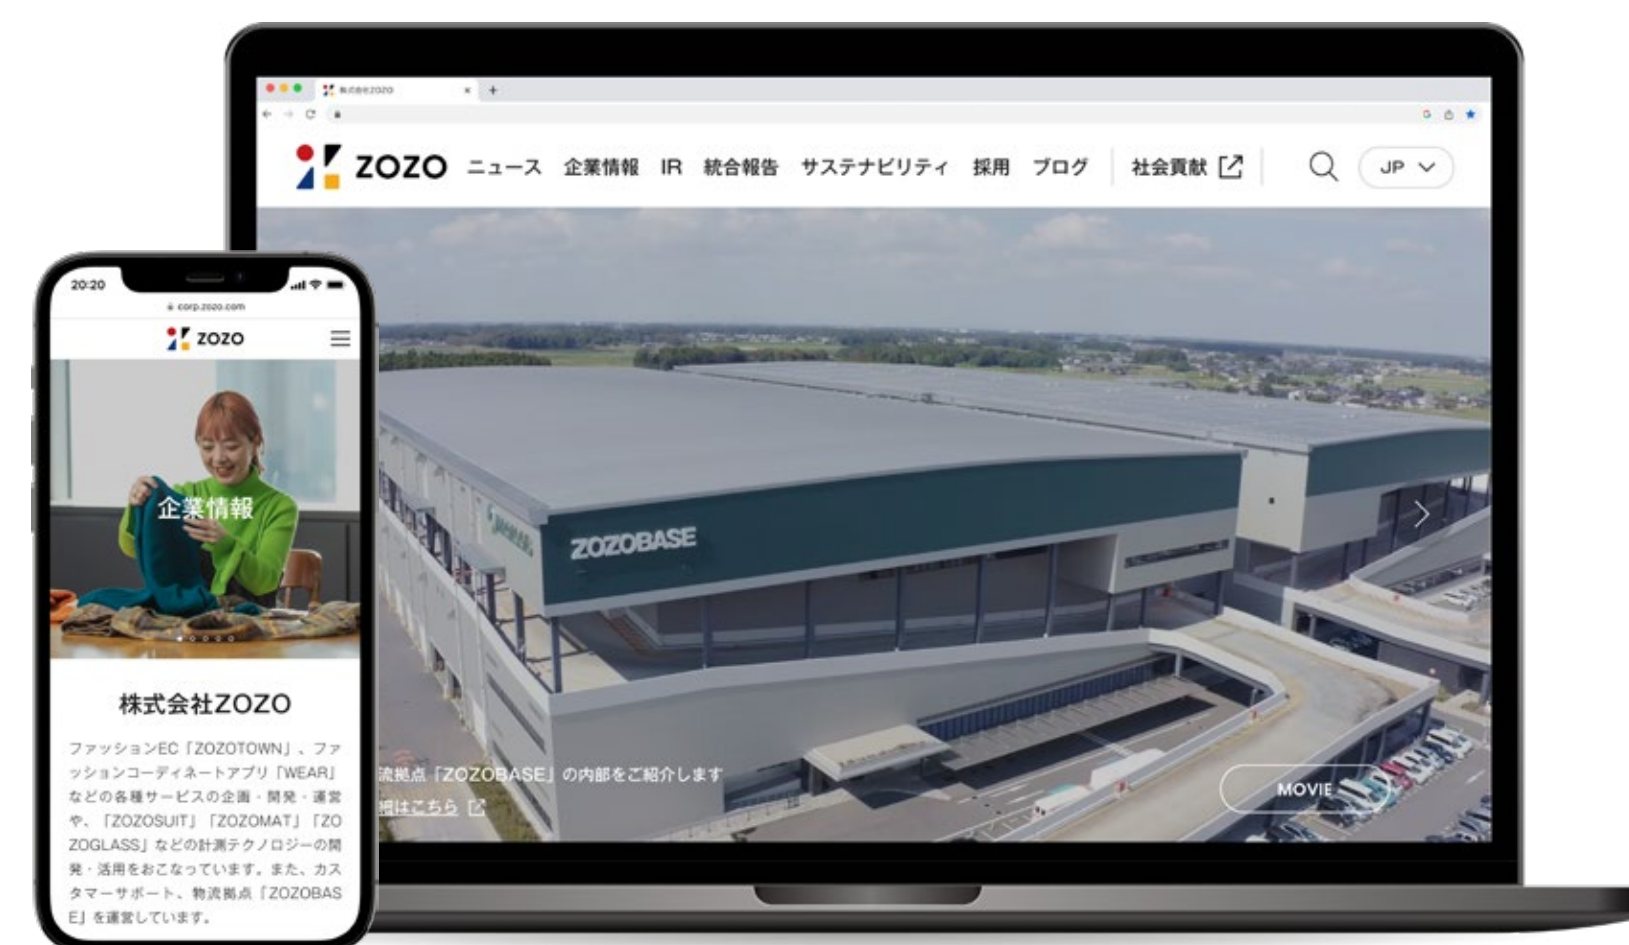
株式会社ZOZO

ZOZO ニュース 企業情報 IR 統合報告 サステナビリティ 採用 ブログ 社会貢献 JP

ZOZOBASE

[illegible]流拠点「ZOZOBASE」の内部をご紹介します
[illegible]細はこちら

MOVIE

20:20
corp.zozo.com
ZOZO

企業情報

株式会社ZOZO

ファッションEC「ZOZOTOWN」、ファッションコーディネートアプリ「WEAR」などの各種サービスの企画・開発・運営や、「ZOZOSUIT」「ZOZOMAT」「ZOZOGLASS」などの計測テクノロジーの開発・活用をおこなっています。また、カスタマーサポート、物流拠点「ZOZOBASE」を運営しています。